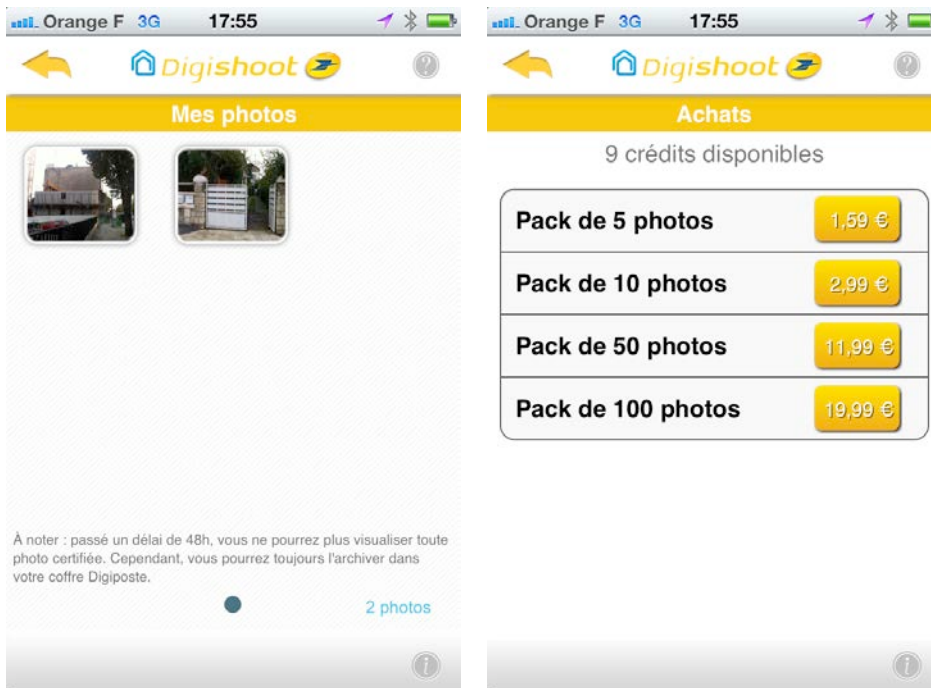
Orange F 3G 17:55

Digishoot

Mes photos

À noter : passé un délai de 48h, vous ne pourrez plus visualiser toute photo certifiée. Cependant, vous pourrez toujours l'archiver dans votre coffre Digiposte.

2 photos

Orange F 3G 17:55

Digishoot

Achats

9 crédits disponibles

| | |
|---|---|
| Pack de 5 photos | 1,59 € |
| Pack de 10 photos | 2,99 € |
| Pack de 50 photos | 11,99 € |
| Pack de 100 photos | 19,99 € |